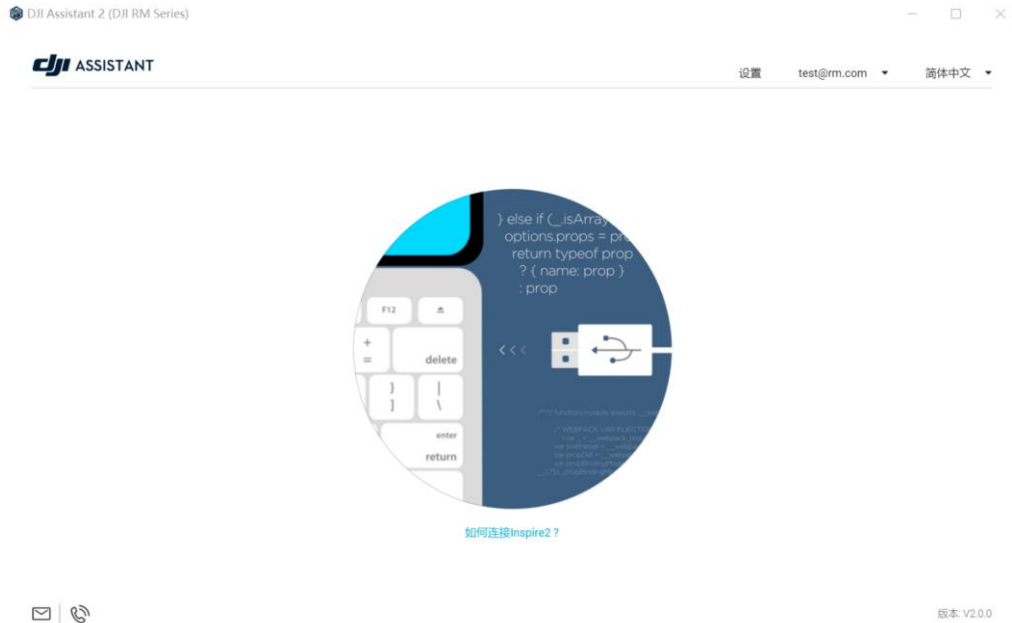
DJI Assistant 2 (DJI RM Series)

dji ASSISTANT

设置 test@rm.com 简体中文

} else if (_isArray
options.props = pr
return typeof prop
? { name: prop }
: prop

F12
+
=
delete
}
]
|
\
enter
return

<<<

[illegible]

如何连接Inspire2？

版本: V2.0.0